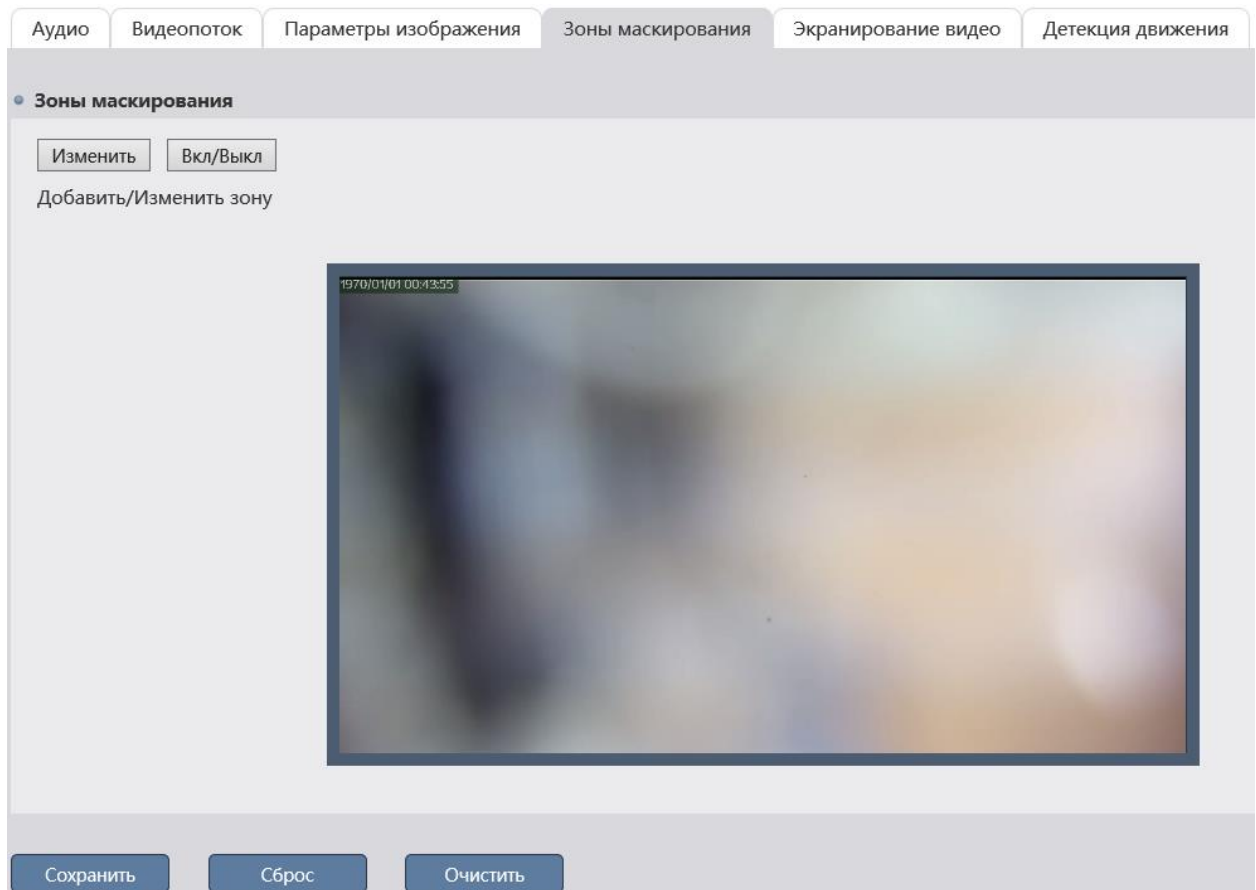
Аудио Видеопоток Параметры изображения Зоны маскирования Экранирование видео Детекция движения

Зоны маскирования

Изменить Вкл/Выкл

Добавить/Изменить зону

1970/01/01 00:43:55

Сохранить Сброс Очистить